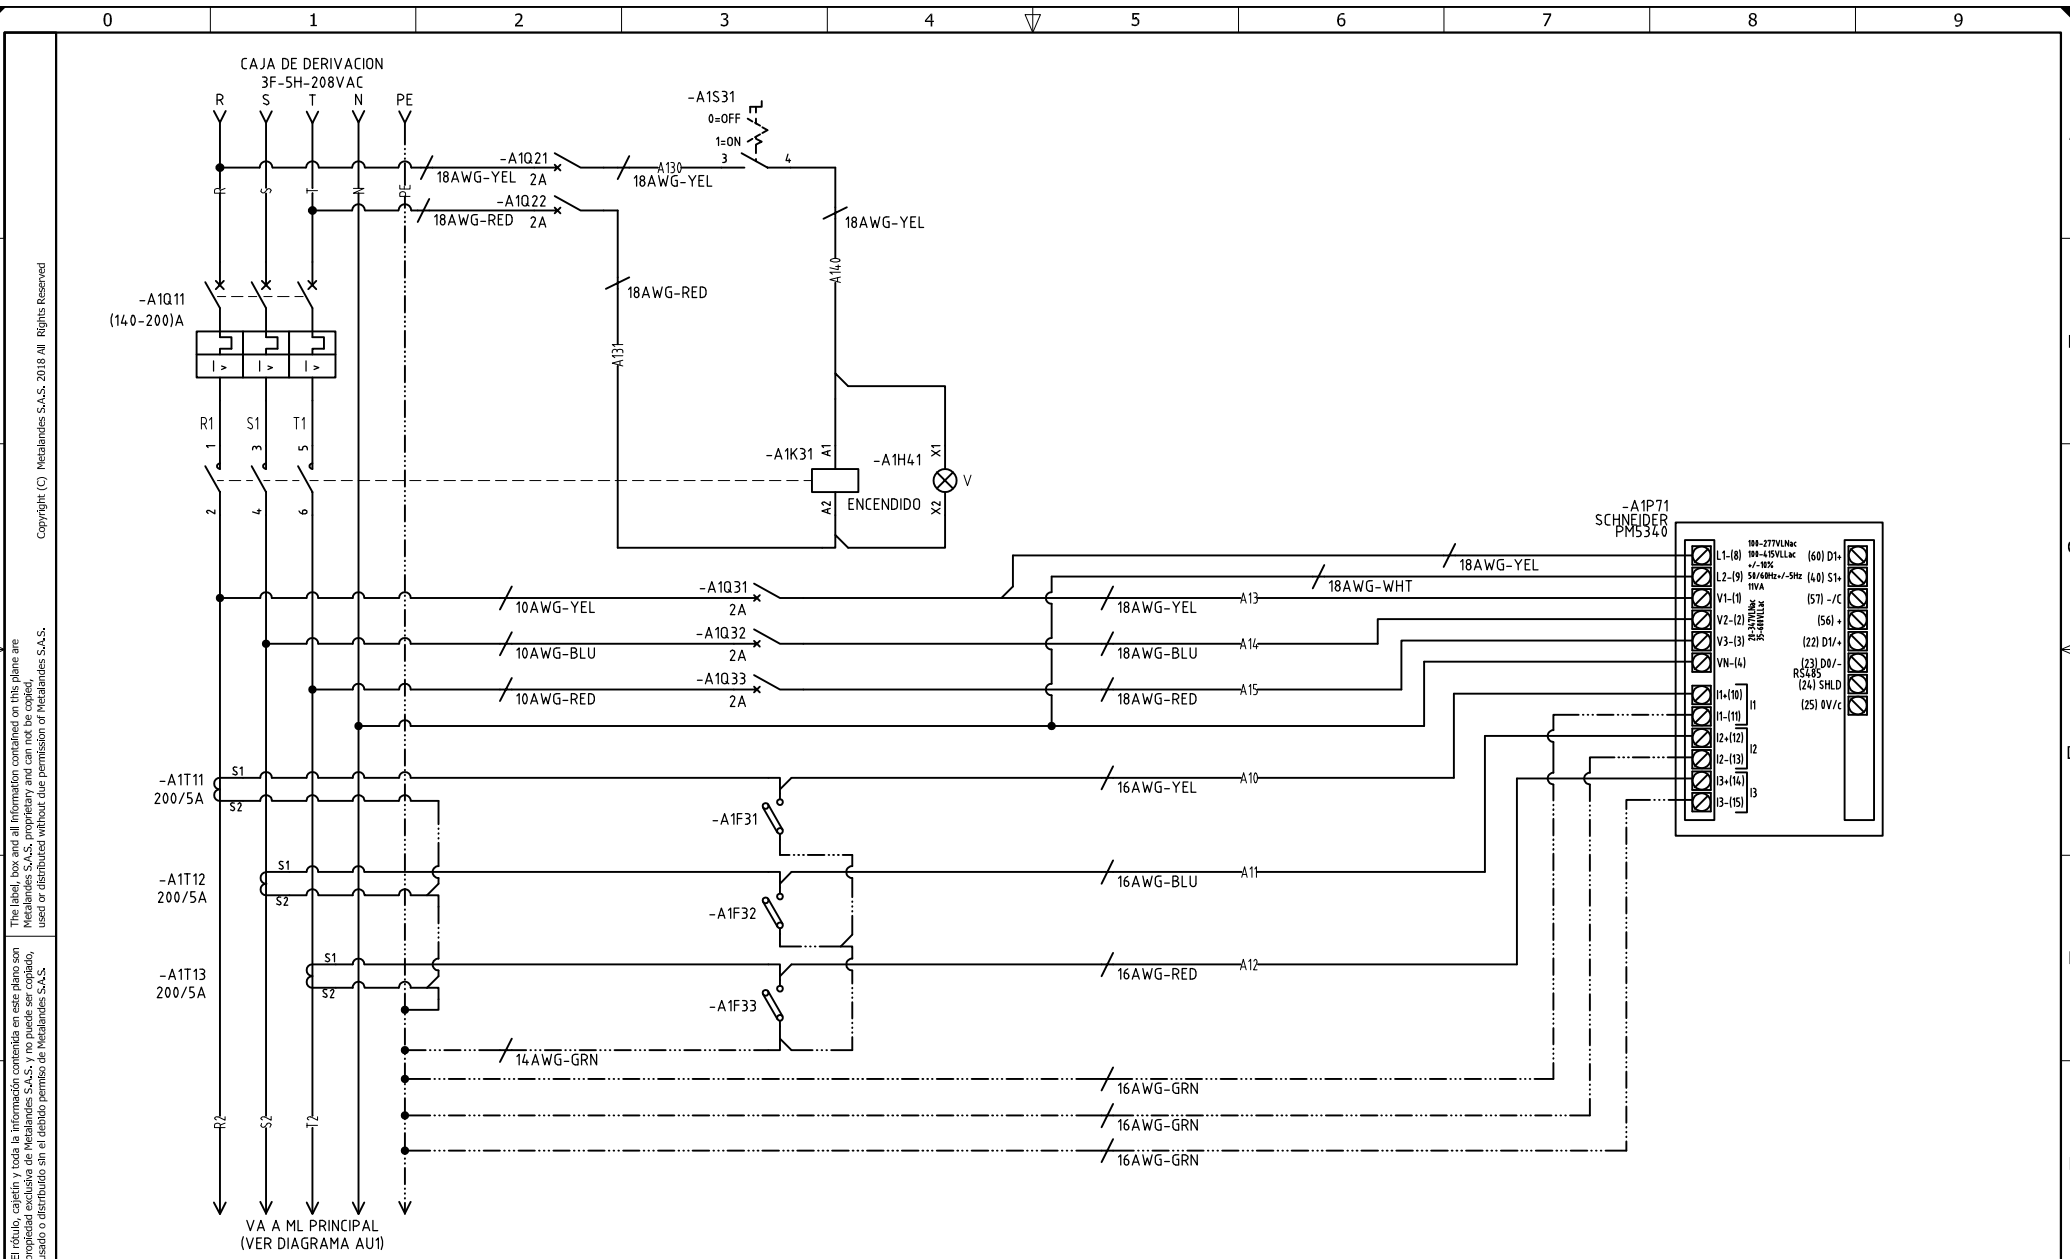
0 1 2 3 4 5 6 7 8 9

Copyright (C) Metalandes S.A.S. 2018 All Rights Reserved

The label, box and all information contained on this plane are Metalandes S.A.S. proprietary and can not be copied, used or distributed without due permission of Metalandes S.A.S.

El rótulo, cajetín y toda la información contenida en este plano son propiedad exclusiva de Metalandes S.A.S. y no puede ser copiado, usado o distribuido sin el debido permiso de Metalandes S.A.S.

CAJA DE DERIVACION
3F-5H-208VAC
R S T N PE

R S T N PE

-A1S31
0=OFF
1=ON
3 4

-A1Q21
18AWG-YEL 2A
A130
18AWG-YEL

-A1Q22
18AWG-RED 2A

18AWG-YEL
A140

18AWG-RED
A131

-A1Q11
(140-200)A

I > I > I >

R1 S1 T1
1 3 5
2 4 6

-A1K31 A1 A2
-A1H41 X1 X2 V
ENCENDIDO

-A1P71
SCHNEIDER
PM5340

18AWG-YEL
18AWG-WHT

-A1Q31
10AWG-YEL 2A
18AWG-YEL A13

-A1Q32
10AWG-BLU 2A
18AWG-BLU A14

-A1Q33
10AWG-RED 2A
18AWG-RED A15

L1-(8)
L2-(9)
V1-(1)
V2-(2)
V3-(3)
VN-(4)
I1+(10)
I1-(11)
I2+(12)
I2-(13)
I3+(14)
I3-(15)
I1 I2 I3

100-277VLNac
100-415VLLac
+/-10%
50/60Hz+/-5Hz
11VA
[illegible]

(60) D1+
(40) S1+
(57) -/C
(56) +
(22) D1/+
(23) D0/-
RS485
(24) SHLD
(25) 0V/c

-A1T11
200/5A
S1 S2
16AWG-YEL A10
-A1F31

-A1T12
200/5A
S1 S2
16AWG-BLU A11
-A1F32

-A1T13
200/5A
S1 S2
16AWG-RED A12
-A1F33

14AWG-GRN
16AWG-GRN
16AWG-GRN
16AWG-GRN

R2 S2 T2

VA A ML PRINCIPAL
(VER DIAGRAMA AU1)